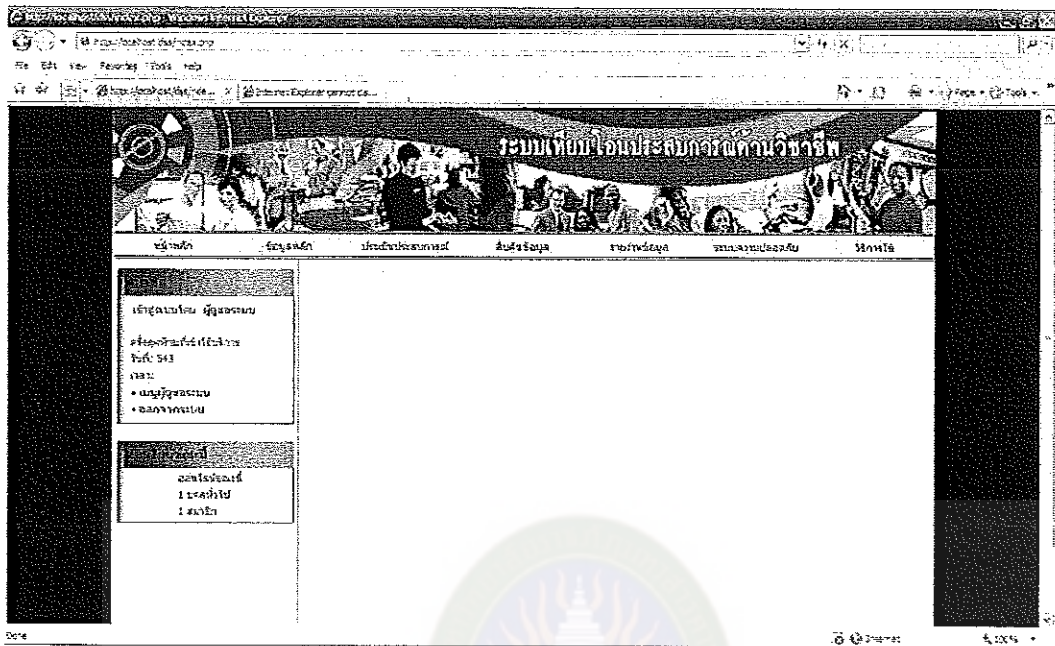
http://localhost/.../index.php - Windows Internet Explorer

http://localhost/.../index.php

File Edit View Favorites Tools Help

http://localhost/.../inde... | Internet Explorer cannot dis...

Page · Tools ·

ระบบเทียบโอนประสบการณ์ด้านวิชาชีพ

หน้าหลัก | ข้อมูลหลัก | ประเมินประสบการณ์ | สืบค้นข้อมูล | รายงานข้อมูล | ระบบความปลอดภัย | วิธีการใช้

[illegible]

เข้าสู่ระบบโดย ผู้ดูแลระบบ

ครั้งสุดท้ายที่เข้าใช้งาน
วันที่: 543
เวลา:
• เมนูผู้ดูแลระบบ
• ออกจากระบบ

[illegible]

ออนไลน์ขณะนี้
1 บุคคลทั่วไป
1 สมาชิก

Done | Internet | 100%